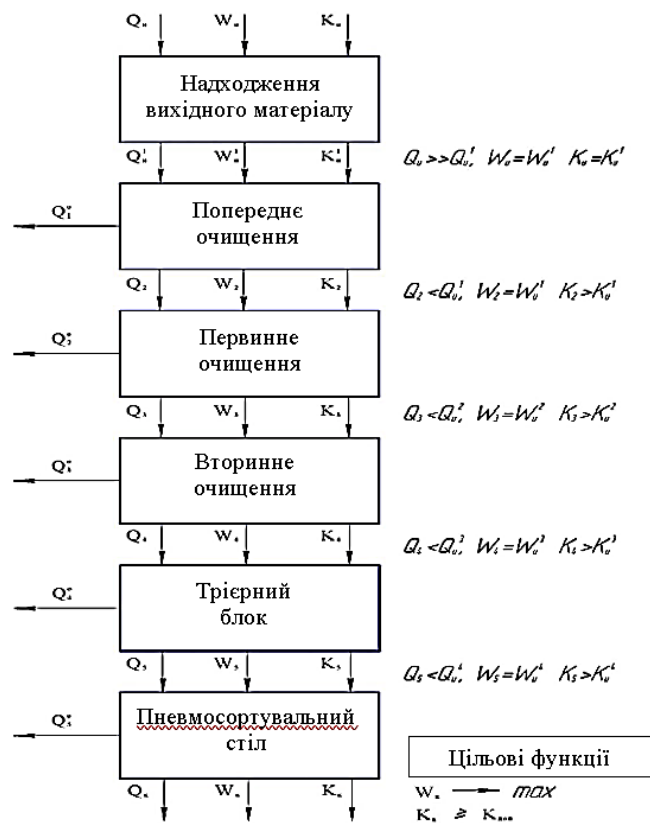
$Q_н$ $W_н$ $K_н$

Надходження вихідного матеріалу

$Q_н^1$ $W_н^1$ $K_н^1$

$Q_н >> Q_н^1$, $W_н = W_н^1$ $K_н = K_н^1$

$Q_1^в$

Попереднє очищення

$Q_2$ $W_2$ $K_2$

$Q_2 < Q_н^1$, $W_2 = W_н^1$ $K_2 > K_н^1$

$Q_2^в$

Первинне очищення

$Q_3$ $W_3$ $K_3$

$Q_3 < Q_н^2$, $W_3 = W_н^2$ $K_3 > K_н^2$

$Q_3^в$

Вторинне очищення

$Q_4$ $W_4$ $K_4$

$Q_4 < Q_н^3$, $W_4 = W_н^3$ $K_4 > K_н^3$

$Q_4^в$

Трієрний блок

$Q_5$ $W_5$ $K_5$

$Q_5 < Q_н^4$, $W_5 = W_н^4$ $K_5 > K_н^4$

$Q_5^в$

Пневмосортувальний стіл

$Q_к$ $W_к$ $K_к$

Цільові функції

$W_к \longrightarrow max$

$K_к \geq K_{доп}$